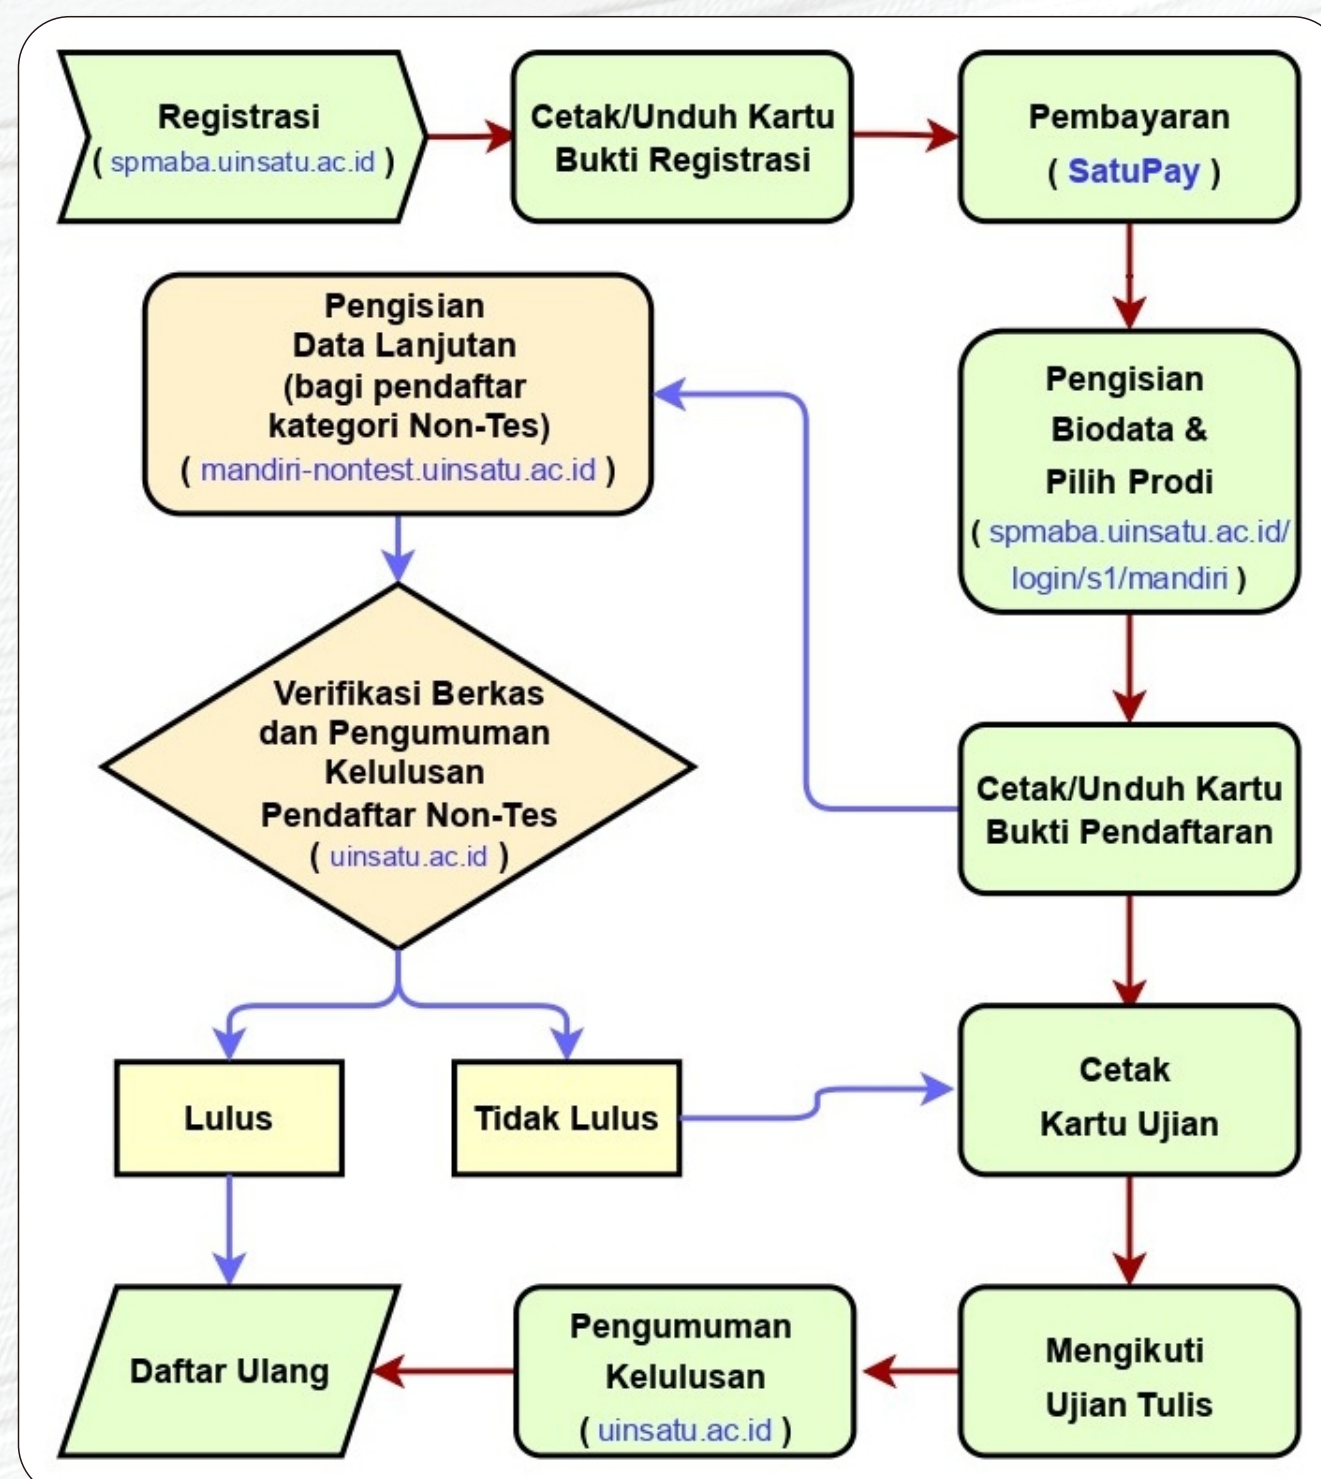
Registrasi
( spmaba.uinsatu.ac.id )

Cetak/Unduh Kartu Bukti Registrasi

Pembayaran
( SatuPay )

Pengisian Data Lanjutan (bagi pendaftar kategori Non-Tes)
( mandiri-nontest.uinsatu.ac.id )

Pengisian Biodata & Pilih Prodi
( spmaba.uinsatu.ac.id/login/s1/mandiri )

Verifikasi Berkas dan Pengumuman Kelulusan Pendaftar Non-Tes
( uinsatu.ac.id )

Cetak/Unduh Kartu Bukti Pendaftaran

Lulus

Tidak Lulus

Cetak Kartu Ujian

Daftar Ulang

Pengumuman Kelulusan
( uinsatu.ac.id )

Mengikuti Ujian Tulis